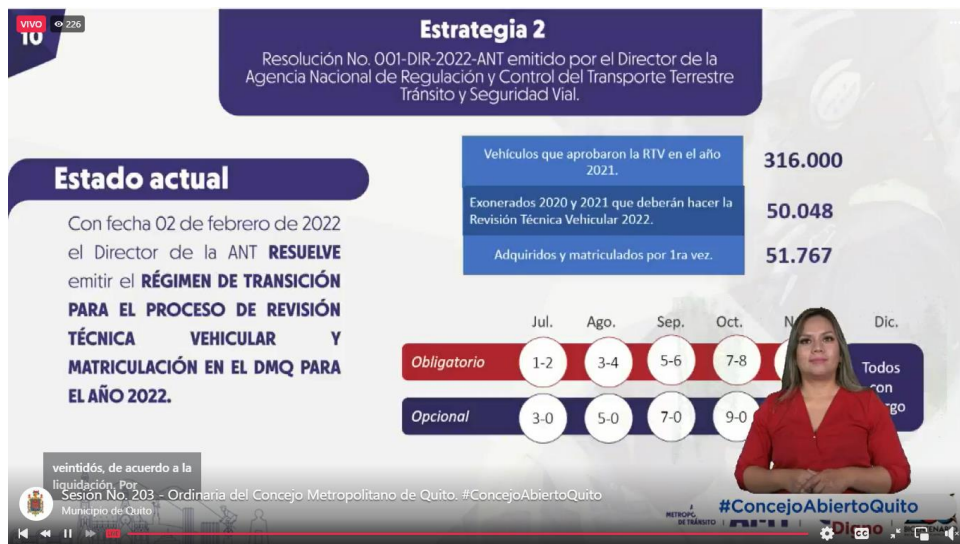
VIVO 226
10

Estrategia 2

Resolución No. 001-DIR-2022-ANT emitido por el Director de la Agencia Nacional de Regulación y Control del Transporte Terrestre Tránsito y Seguridad Vial.

Estado actual

Con fecha 02 de febrero de 2022 el Director de la ANT RESUELVE emitir el RÉGIMEN DE TRANSICIÓN PARA EL PROCESO DE REVISIÓN TÉCNICA VEHICULAR Y MATRICULACIÓN EN EL DMQ PARA EL AÑO 2022.

| Vehículos que aprobaron la RTV en el año 2021. | 316.000 |
|---|---|
| Exonerados 2020 y 2021 que deberán hacer la Revisión Técnica Vehicular 2022. | 50.048 |
| Adquiridos y matriculados por 1ra vez. | 51.767 |

| | Jul. | Ago. | Sep. | Oct. | N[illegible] | Dic. |
|---|---|---|---|---|---|---|
| Obligatorio | 1-2 | 3-4 | 5-6 | 7-8 | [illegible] | Todos con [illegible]rgo |
| Opcional | 3-0 | 5-0 | 7-0 | 9-0 | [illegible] | |

veintidós, de acuerdo a la liquidación. Por

Sesión No. 203 - Ordinaria del Concejo Metropolitano de Quito. #ConcejoAbiertoQuito
Municipio de Quito

#ConcejoAbiertoQuito
METROPOL DE TRÁNSITO